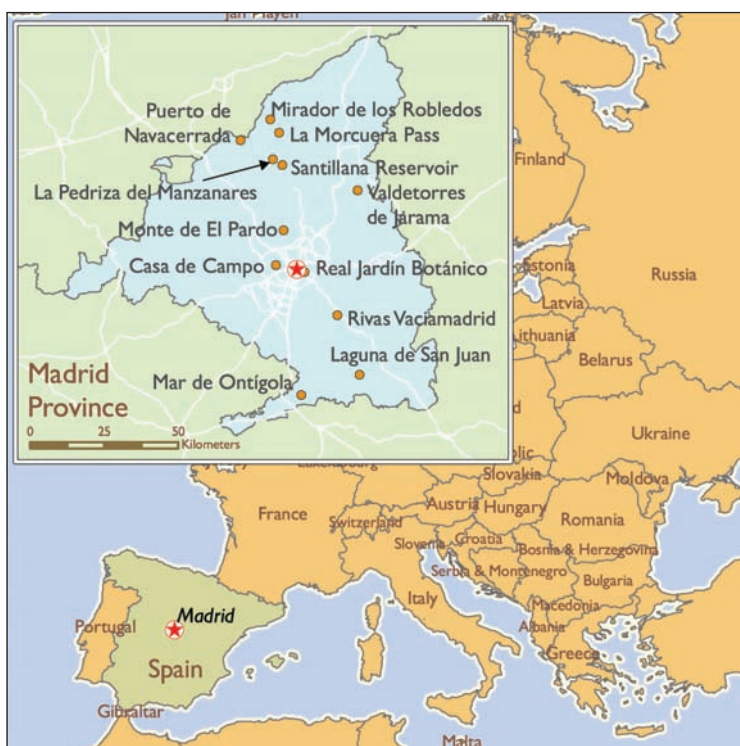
Jan Mayen

Puerto de Navacerrada
Mirador de los Robledos
La Morcuera Pass
Santillana Reservoir
La Pedriza del Manzanares
Valdetorres de Jarama
Monte de El Pardo
Casa de Campo
Real Jardín Botánico
Rivas Vaciamadrid
Laguna de San Juan
Mar de Ontígola

Madrid Province

0 25 50
Kilometers

Finland
Russia
Estonia
Latvia
Lithuania
Belarus
Ukraine
Moldova
Slovakia
Hungary
Romania
Austria
Switzerland
France
Luxembourg
Slovenia
Croatia
Bosnia & Herzegovina
Serbia & Montenegro
Bulgaria
Macedonia
Albania
Greece
Italy
Portugal
Madrid
Spain
Gibraltar
Malta